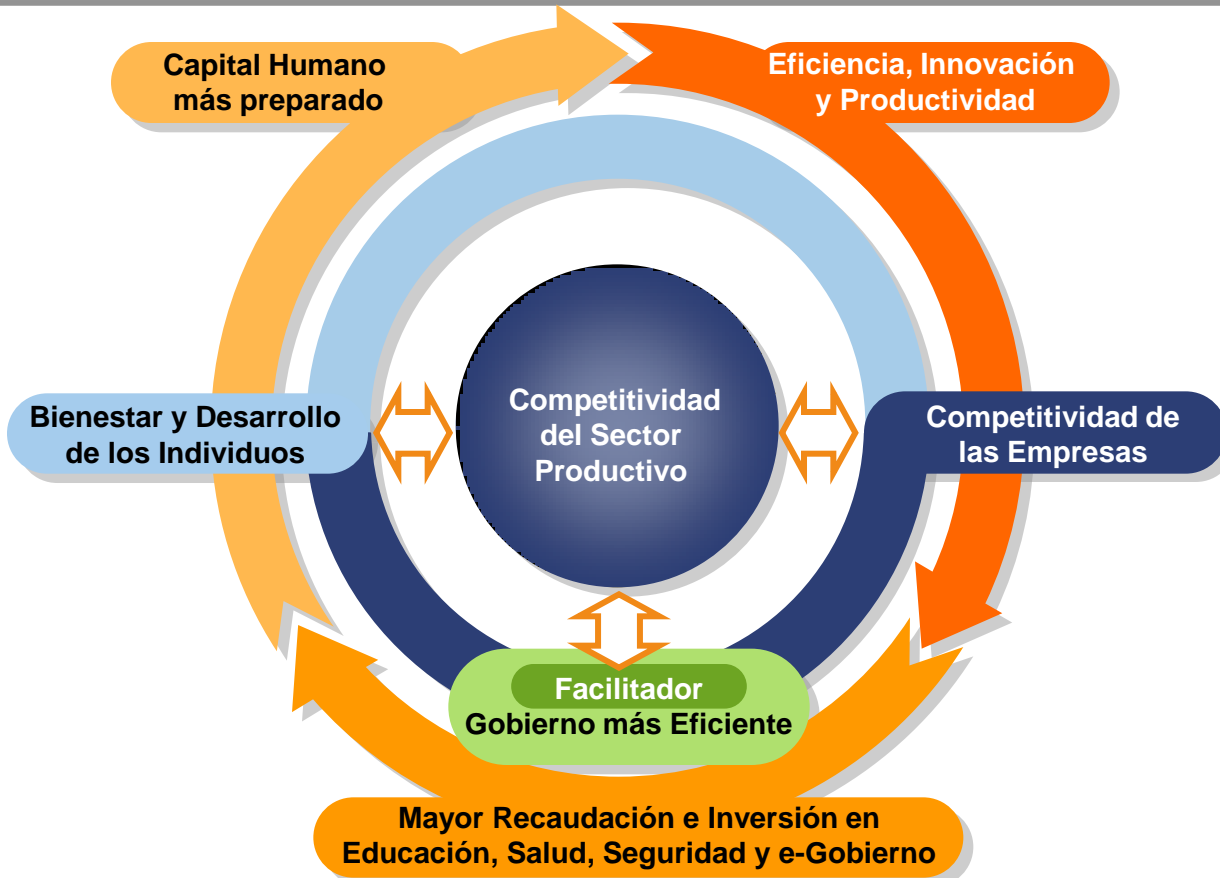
Capital Humano
más preparado

Eficiencia, Innovación
y Productividad

Bienestar y Desarrollo
de los Individuos

Competitividad
del Sector
Productivo

Competitividad de
las Empresas

Facilitador
Gobierno más Eficiente

Mayor Recaudación e Inversión en
Educación, Salud, Seguridad y e-Gobierno